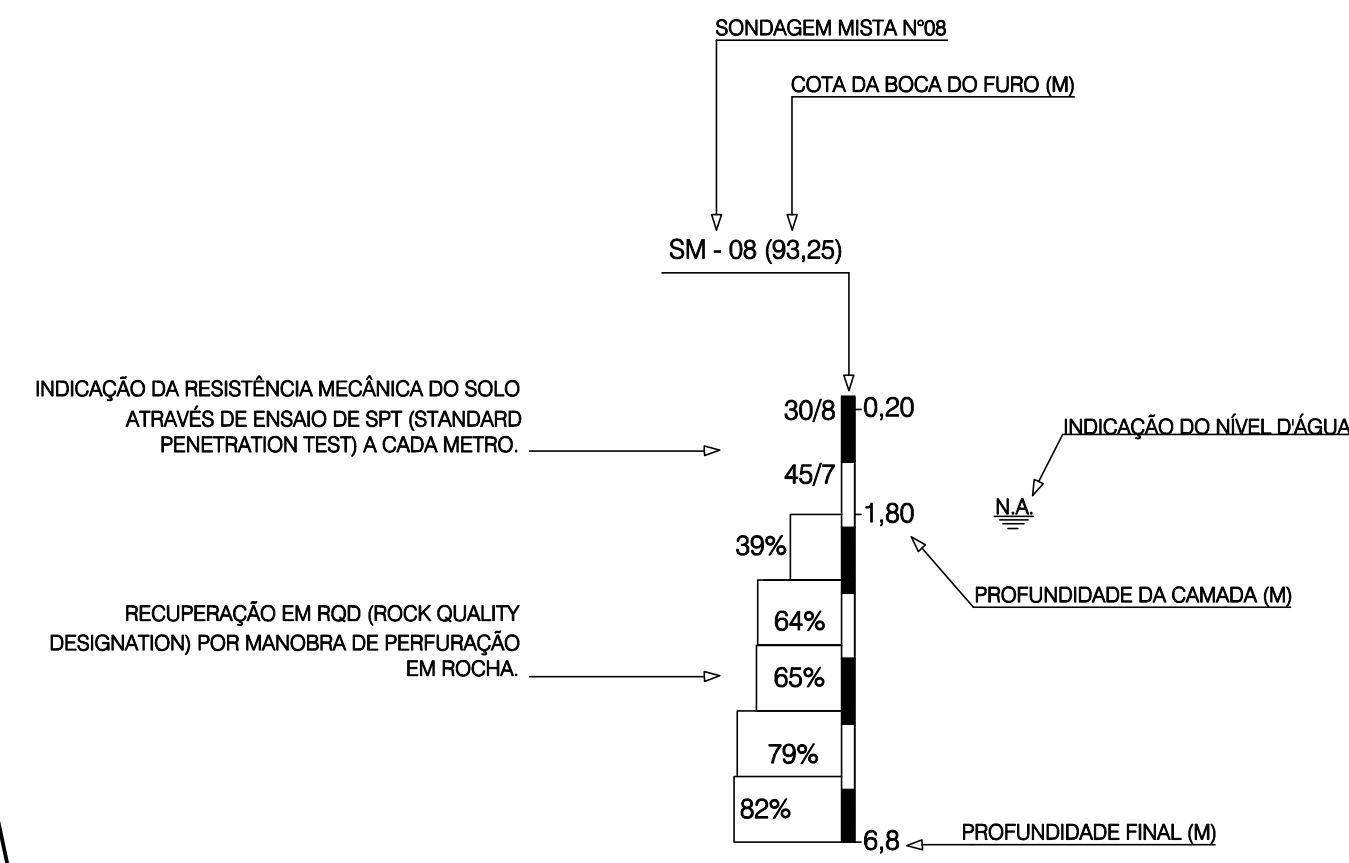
SONDAGEM MISTA Nº08

COTA DA BOCA DO FURO (M)

SM - 08 (93,25)

INDICAÇÃO DA RESISTÊNCIA MECÂNICA DO SOLO ATRAVÉS DE ENSAIO DE SPT (STANDARD PENETRATION TEST) A CADA METRO.

30/8

0,20

INDICAÇÃO DO NÍVEL D'ÁGUA

45/7

N.A.

1,80

39%

PROFUNDIDADE DA CAMADA (M)

RECUPERAÇÃO EM RQD (ROCK QUALITY DESIGNATION) POR MANOBRA DE PERFURAÇÃO EM ROCHA.

64%

65%

79%

82%

6,8

PROFUNDIDADE FINAL (M)